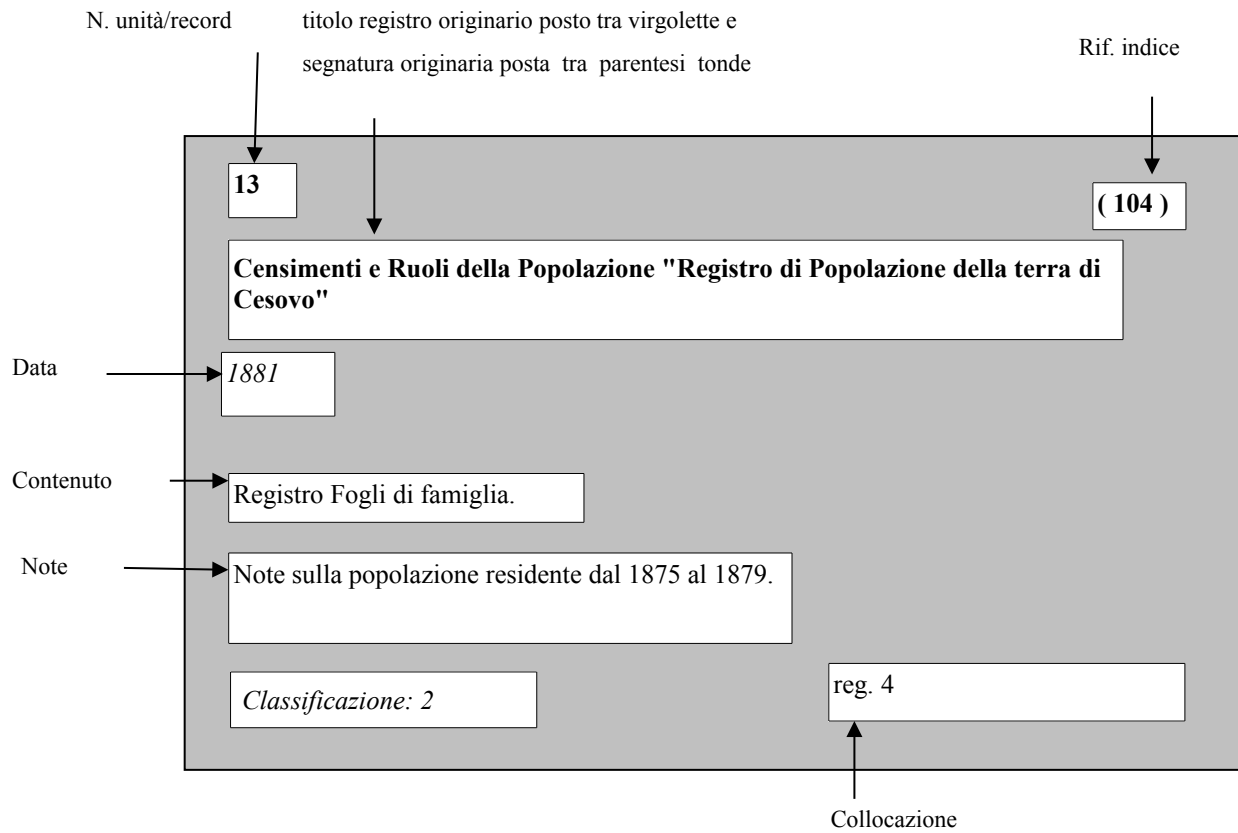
N. unità/record

titolo registro originario posto tra virgolette e segnatura originaria posta tra parentesi tonde

Rif. indice

13

( 104 )

**Censimenti e Ruoli della Popolazione "Registro di Popolazione della terra di Cesovo"**

Data

*1881*

Contenuto

Registro Fogli di famiglia.

Note

Note sulla popolazione residente dal 1875 al 1879.

*Classificazione: 2*

reg. 4

Collocazione